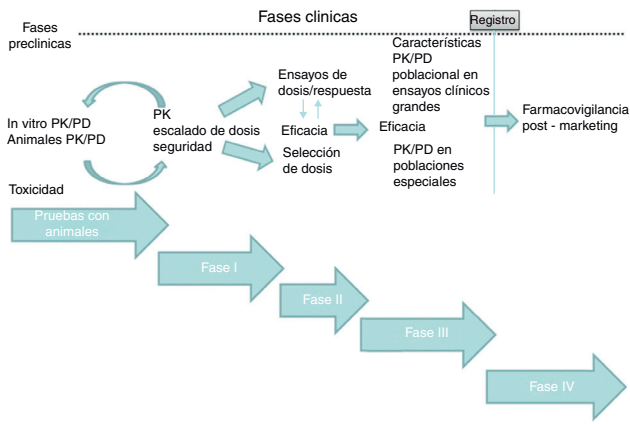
Fases clinicas

Registro

Fases preclinicas

In vitro PK/PD
Animales PK/PD

PK
escalado de dosis
seguridad

Ensayos de dosis/respuesta

Eficacia

Selección de dosis

Características PK/PD poblacional en ensayos clínicos grandes

Eficacia

PK/PD en poblaciones especiales

Farmacovigilancia post - marketing

Toxicidad

Pruebas con animales

Fase I

Fase II

Fase III

Fase IV